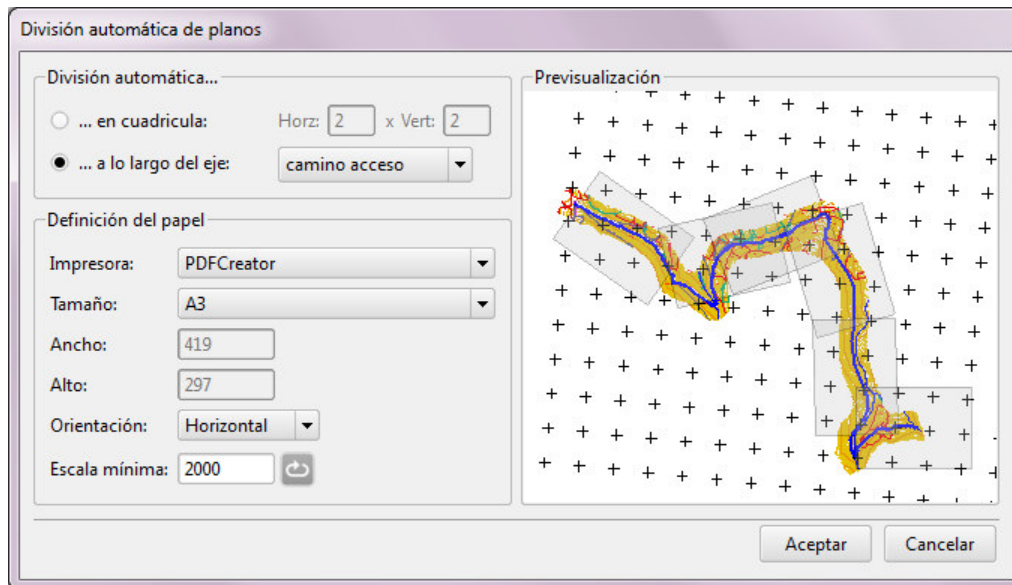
División automática de planos

División automática...

... en cuadricula: Horz: 2 x Vert: 2

... a lo largo del eje: camino acceso

Definición del papel

Impresora: PDFCreator

Tamaño: A3

Ancho: 419

Alto: 297

Orientación: Horizontal

Escala mínima: 2000

Previsualización

Aceptar Cancelar